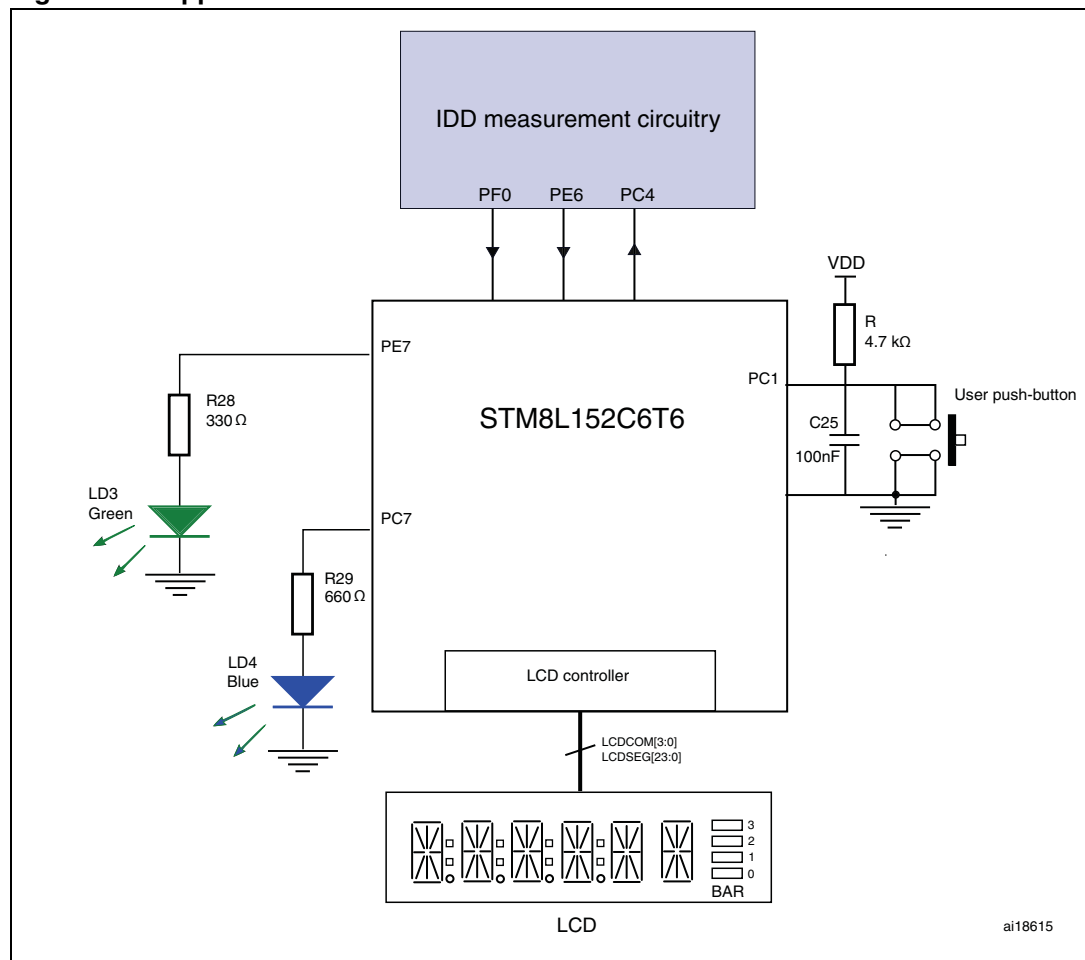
IDD measurement circuitry

PF0 PE6 PC4

VDD

R
4.7 kΩ

PE7

PC1

User push-button

R28
330 Ω

STM8L152C6T6

C25
100nF

LD3
Green

PC7

R29
660 Ω

LD4
Blue

LCD controller

LCDCOM[3:0]
LCDSEG[23:0]

3
2
1
0
BAR

LCD

ai18615